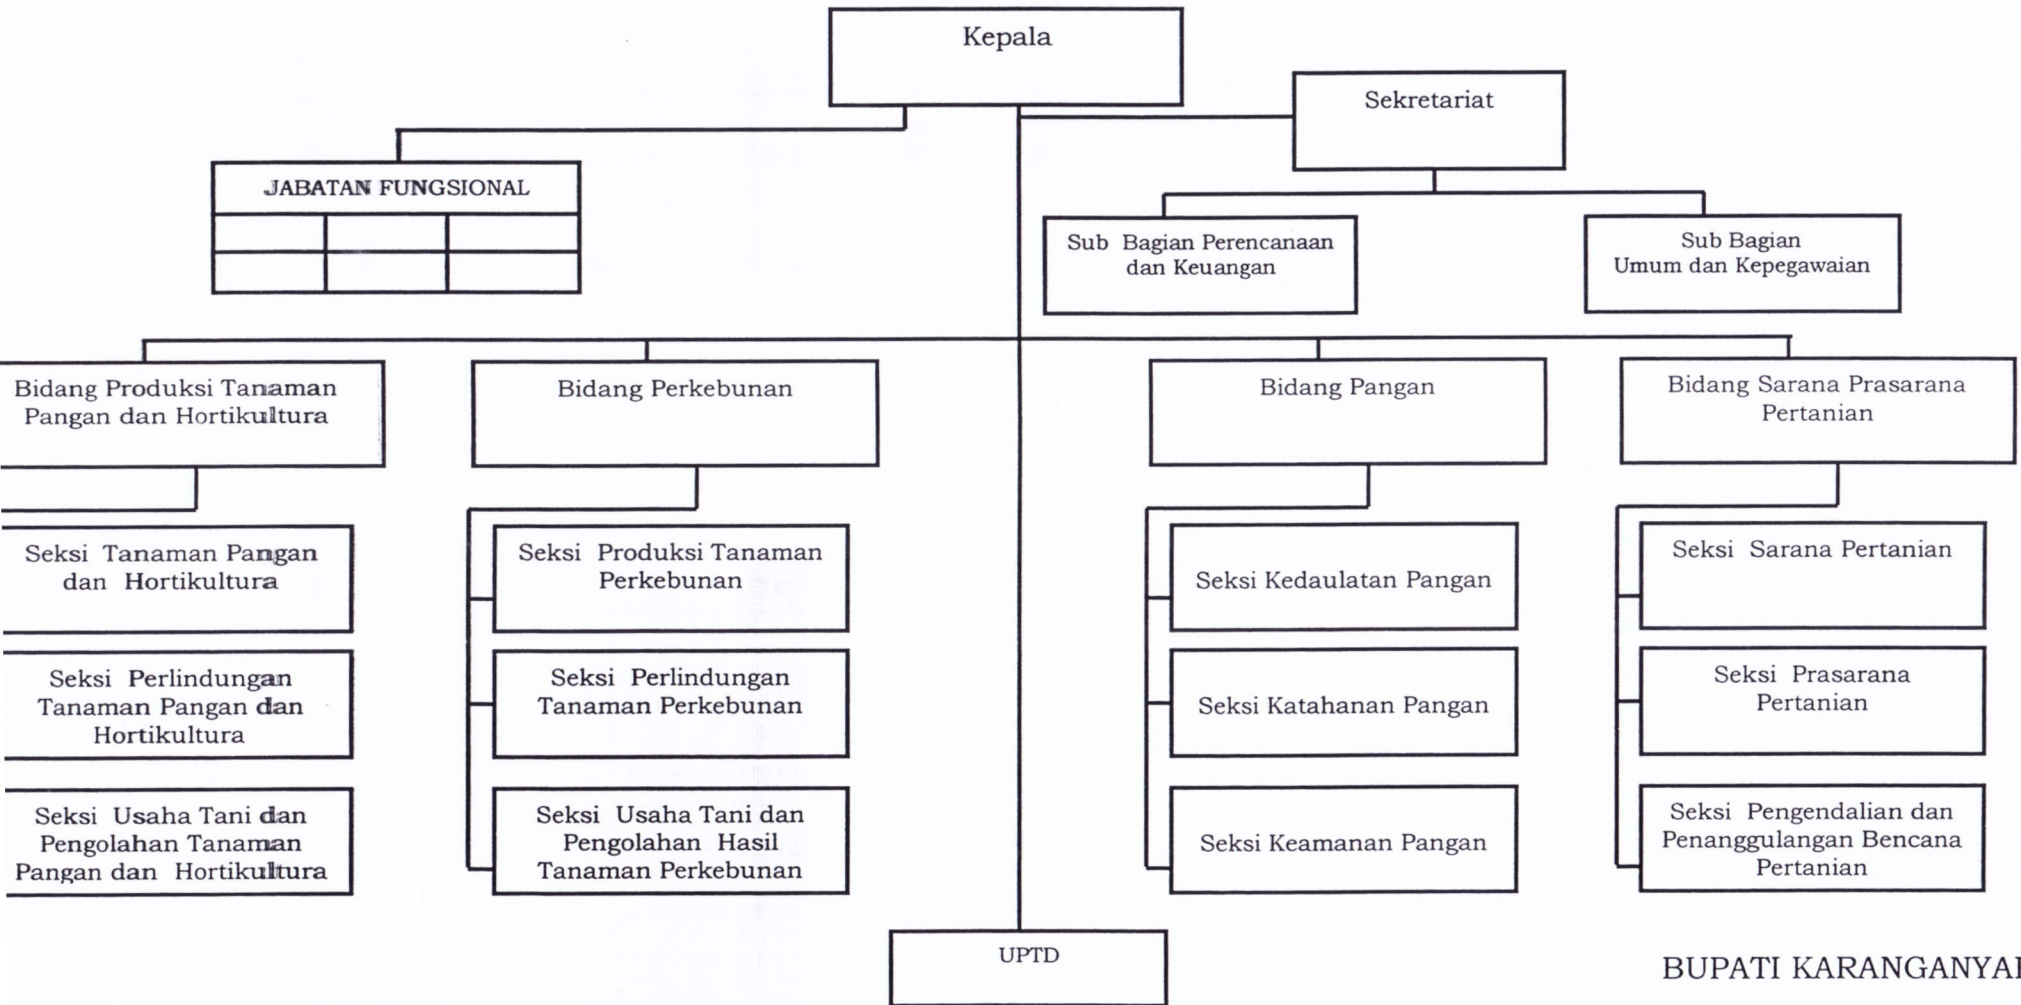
Kepala

Sekretariat

JABATAN FUNGSIONAL

Sub Bagian Perencanaan dan Keuangan

Sub Bagian Umum dan Kepegawaian

Bidang Produksi Tanaman Pangan dan Hortikultura

Bidang Perkebunan

Bidang Pangan

Bidang Sarana Prasarana Pertanian

Seksi Tanaman Pangan dan Hortikultura

Seksi Perlindungan Tanaman Pangan dan Hortikultura

Seksi Usaha Tani dan Pengolahan Tanaman Pangan dan Hortikultura

Seksi Produksi Tanaman Perkebunan

Seksi Perlindungan Tanaman Perkebunan

Seksi Usaha Tani dan Pengolahan Hasil Tanaman Perkebunan

Seksi Kedaulatan Pangan

Seksi Katahanan Pangan

Seksi Keamanan Pangan

Seksi Sarana Pertanian

Seksi Prasarana Pertanian

Seksi Pengendalian dan Penanggulangan Bencana Pertanian

UPTD

BUPATI KARANGANYA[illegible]